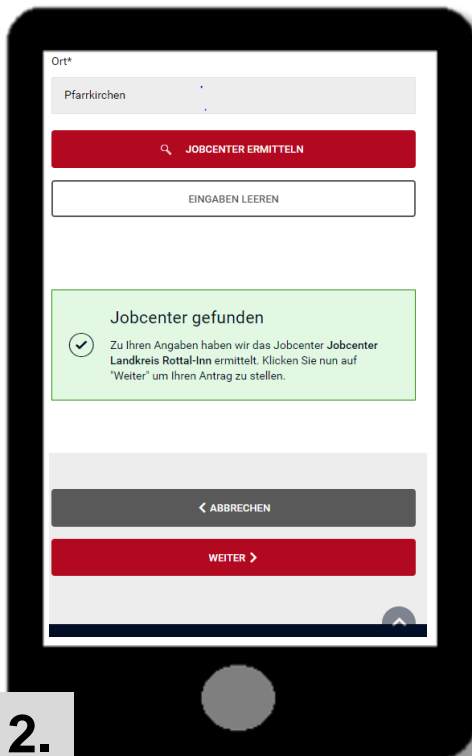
Ort*

Pfarrkirchen

JOBCENTER ERMITTELN

EINGABEN LEEREN

Jobcenter gefunden

Zu Ihren Angaben haben wir das Jobcenter **Jobcenter Landkreis Rottal-Inn** ermittelt. Klicken Sie nun auf "Weiter" um Ihren Antrag zu stellen.

ABBRECHEN

WEITER

2.